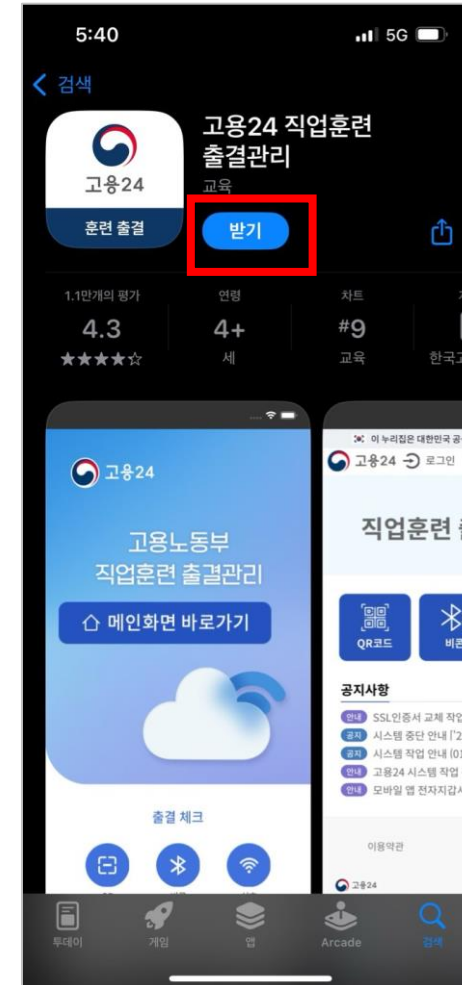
5:40

5G

검색

고용24

훈련 출결

고용24 직업훈련 출결관리

교육

받기

1.1만개의 평가
4.3
★★★★☆

연령
4+
세

차트
#9
교육

한국고

고용24

고용노동부
직업훈련 출결관리

메인화면 바로가기

출결 체크

이 누리집은 대한민국 공

고용24 로그인

직업훈련 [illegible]

QR코드

비콘

공지사항

안내 SSL인증서 교체 작업

공지 시스템 중단 안내 ['2

공지 시스템 작업 안내 (0

안내 고용24 시스템 작업

안내 모바일 앱 전자지갑

이용약관

고용24

투데이

게임

앱

Arcade

검색